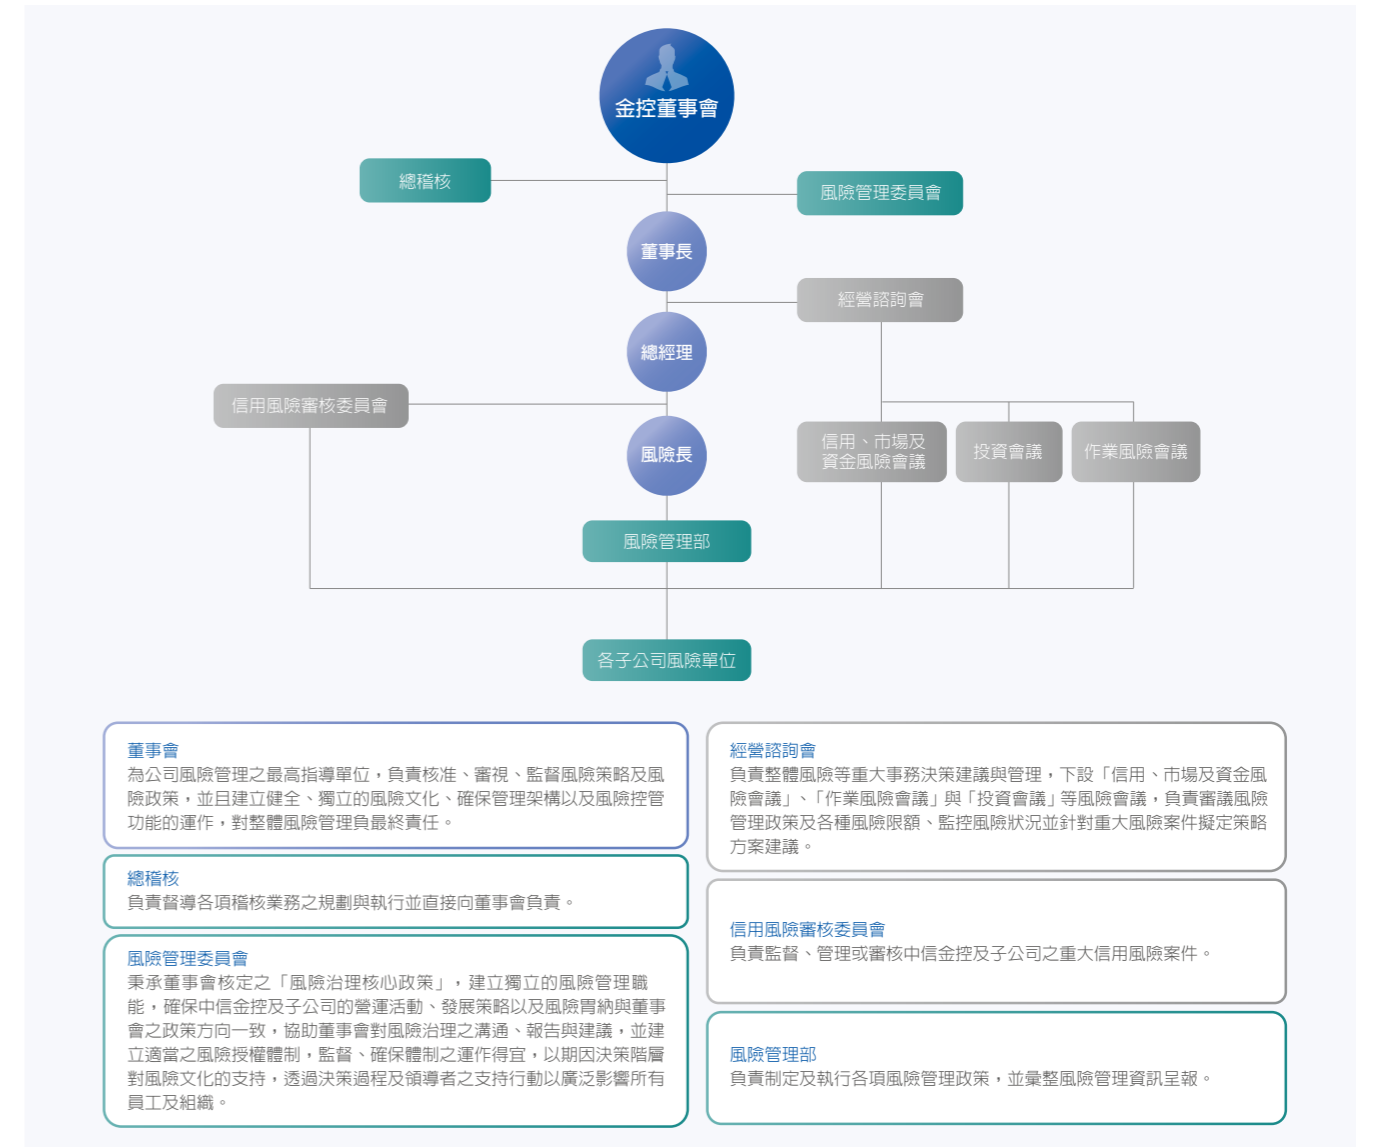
金控董事會

總稽核

風險管理委員會

董事長

經營諮詢會

總經理

信用風險審核委員會

風險長

信用、市場及資金風險會議

投資會議

作業風險會議

風險管理部

各子公司風險單位

董事會
為公司風險管理之最高指導單位，負責核准、審視、監督風險策略及風險政策，並且建立健全、獨立的風險文化、確保管理架構以及風險控管功能的運作，對整體風險管理負最終責任。

總稽核
負責督導各項稽核業務之規劃與執行並直接向董事會負責。

風險管理委員會
秉承董事會核定之「風險治理核心政策」，建立獨立的風險管理職能，確保中信金控及子公司的營運活動、發展策略以及風險胃納與董事會之政策方向一致，協助董事會對風險治理之溝通、報告與建議，並建立適當之風險授權體制，監督、確保體制之運作得宜，以期因決策階層對風險文化的支持，透過決策過程及領導者之支持行動以廣泛影響所有員工及組織。

經營諮詢會
負責整體風險等重大事務決策建議與管理，下設「信用、市場及資金風險會議」、「作業風險會議」與「投資會議」等風險會議，負責審議風險管理政策及各種風險限額、監控風險狀況並針對重大風險案件擬定策略方案建議。

信用風險審核委員會
負責監督、管理或審核中信金控及子公司之重大信用風險案件。

風險管理部
負責制定及執行各項風險管理政策，並彙整風險管理資訊呈報。